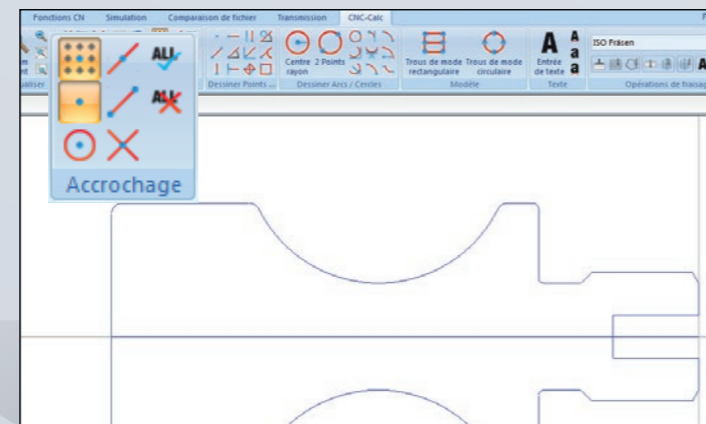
Fonctions CN Simulation Comparaison de fichier Transmission CNC-Calc

ALL

ALL

Accrochage

Dessiner Points ...

Centre rayon

2 Points

Dessiner Arcs / Cercles

Trous de mode rectangulaire

Trous de mode circulaire

Modèle

Entrée de texte

Texte

ISO Fräsen

Opérations de fraisa

aliser